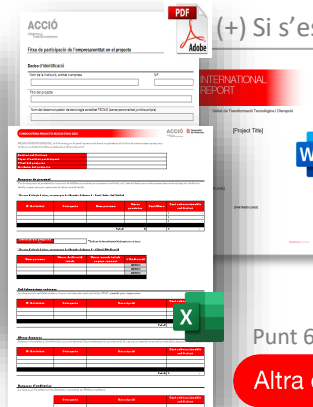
ACCIÓ

Fitxa de participació de l'empresa/entitat en el projecte

Dades d'identificació

Nom de la institució, entitat o empresa

NIF

Títol del projecte

Nom del departament de tecnologia sol·licitat TECNIO (serveis personalitats jurídica pròpia)

PDF

Adobe

(+) Si s'es

INTERNATIONAL REPORT

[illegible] Unitat de Transformació Tecnològica i Disruptiu

[Project Title]

W

CONVOCATÒRIA PROJECTES NUCLIS 2021

Punt 6

Altra

X